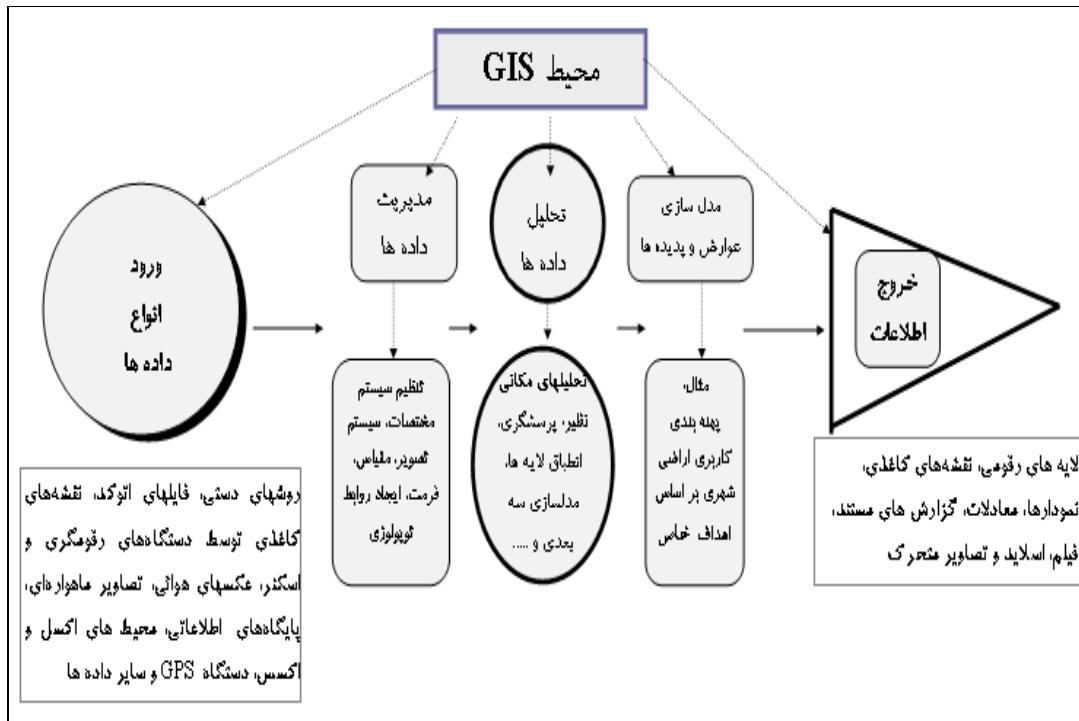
محیط GIS

ورود
انواع
داده ها

مدیریت
داده ها

تحلیل
داده ها

مدل سازی
عوارض و پدیده ها

خروج
اطلاعات

تنظیم سیستم مختصات، سیستم تصویر، مقیاس، فرمت، ایجاد روابط توپولوژی

تحلیلهای مکانی نظیر، پرسشگری، انطباق لایه ها، مدلسازی سه بعدی و .....

مثال، پهنه بندی کاربری اراضی شهری بر اساس اهداف خاص

روشهای دستی، فایلهای اتوکد، نقشه‌های کاغذی توسط دستگاه‌های رقومگری و اسکنر، عکسهای هوائی، تصاویر ماهواره‌ای، پایگاه‌های اطلاعاتی، محیط های اکسل و اکسس، دستگاه GPS و سایر داده ها

لایه های رقومی، نقشه‌های کاغذی، نمودارها، معادلات، گزارش های مستند، فیلم، اسلاید و تصاویر متحرک